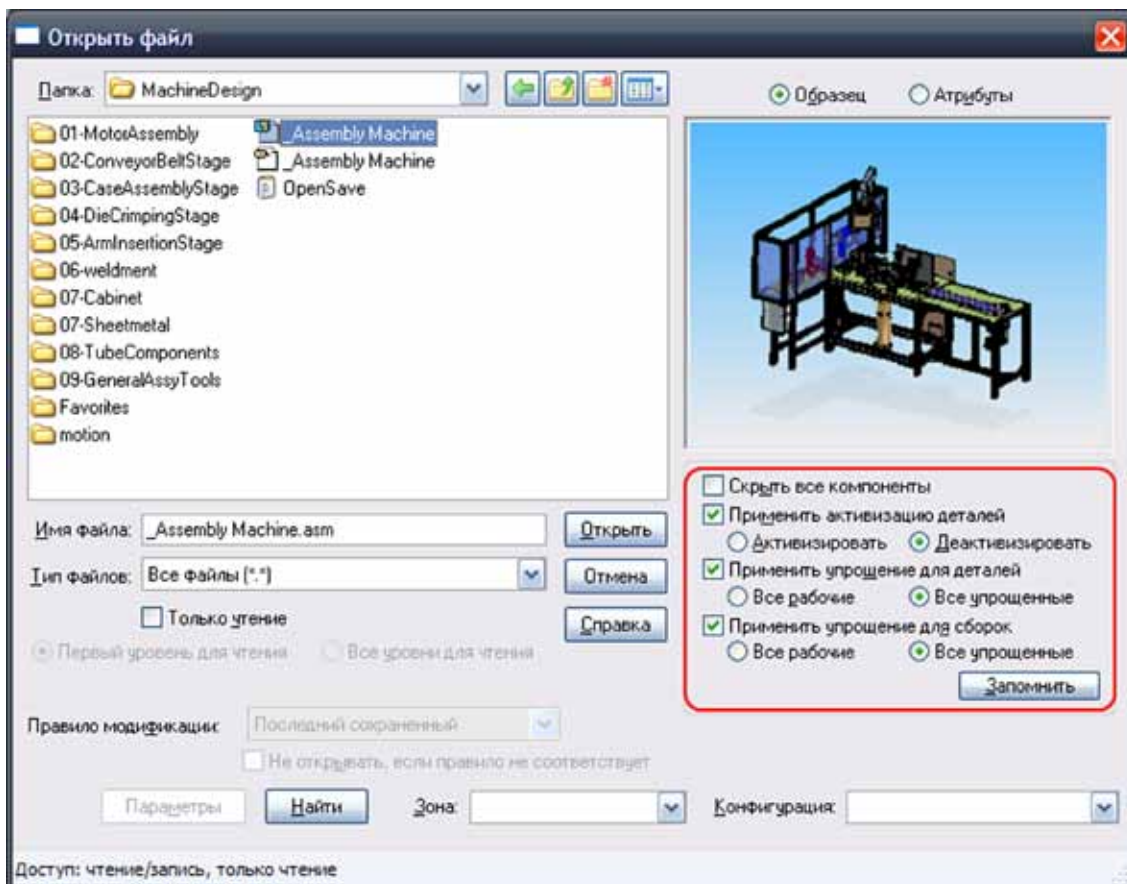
Открыть файл

Папка: MachineDesign

Образец
Атрибуты

01-MotorAssembly
02-ConveyorBeltStage
03-CaseAssemblyStage
04-DieCrimpingStage
05-ArmInsertionStage
06-weldment
07-Cabinet
07-Sheetmetal
08-TubeComponents
09-GeneralAssyTools
Favorites
motion
_Assembly Machine
_Assembly Machine
OpenSave

Имя файла: _Assembly Machine.asm
Открыть
Тип файлов: Все файлы (*.*)
Отмена
Только чтение
Справка
Первый уровень для чтения
Все уровни для чтения

Скрыть все компоненты
Применить активизацию деталей
Активизировать
Деактивизировать
Применить упрощение для деталей
Все рабочие
Все упрощенные
Применить упрощение для сборок
Все рабочие
Все упрощенные
Запомнить

Правило модификации: Последний сохраненный
Не открывать, если правило не соответствует

Параметры
Найти
Зона:
Конфигурация:

Доступ: чтение/запись, только чтение